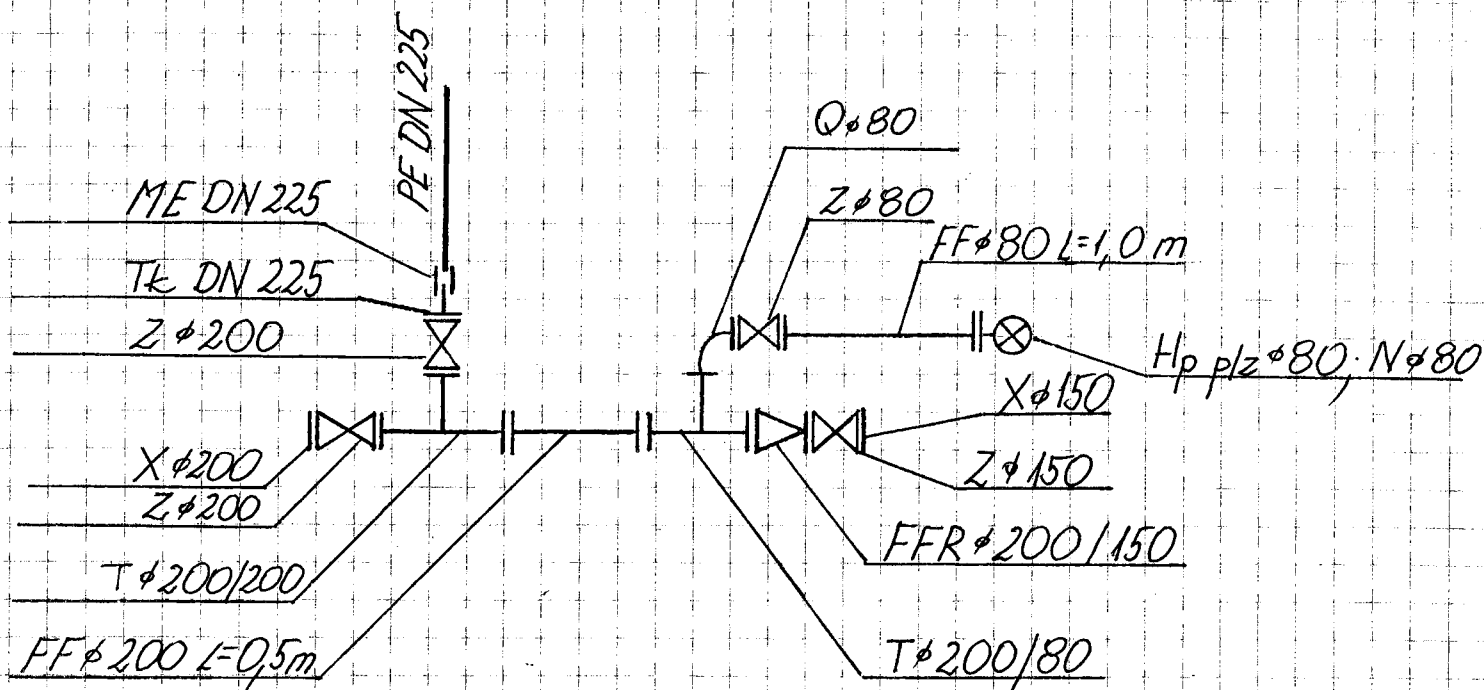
PE DN 225

ME DN 225

Tk DN 225

Z $\phi$200

X $\phi$200

Z $\phi$200

T $\phi$200/200

FF $\phi$200 L=0,5m

Q $\phi$80

Z $\phi$80

FF $\phi$80 L=1,0 m

Hp p/z $\phi$80, N $\phi$80

X $\phi$150

Z $\phi$150

FFR $\phi$200/150

T $\phi$200/80